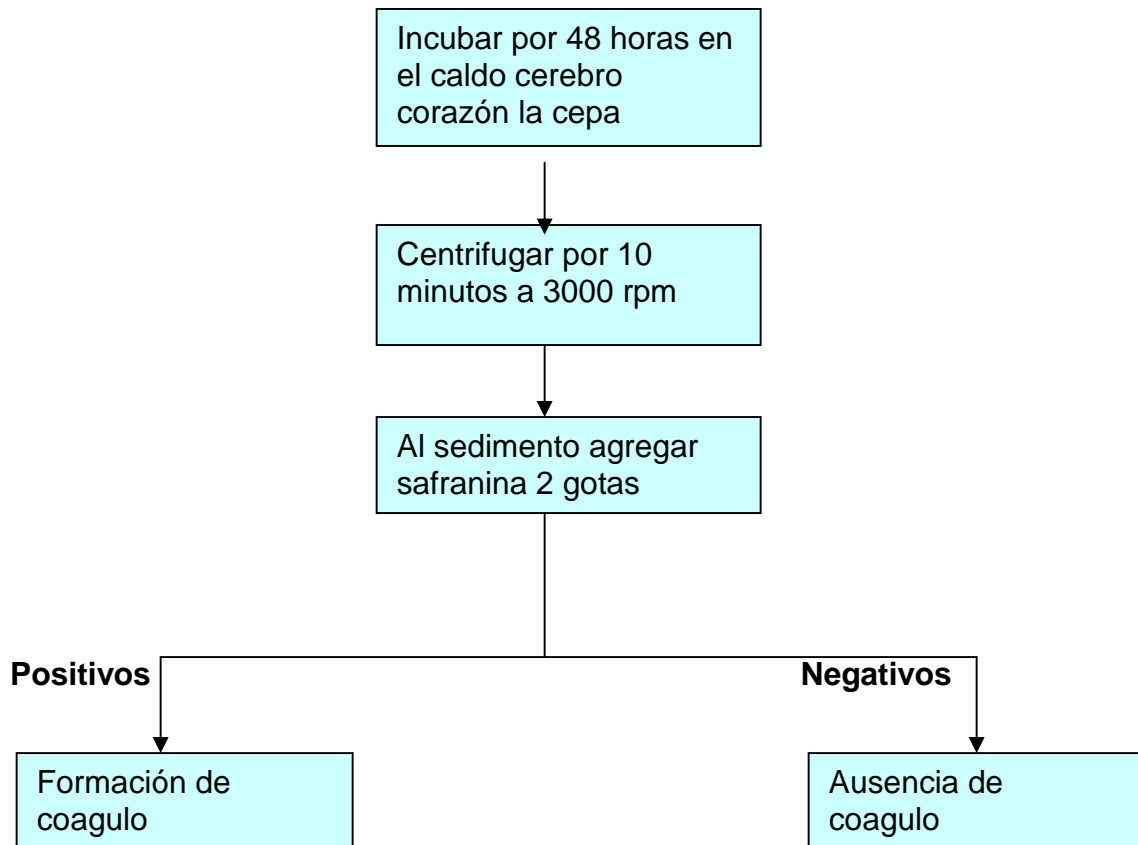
Incubar por 48 horas en el caldo cerebro corazón la cepa

Centrifugar por 10 minutos a 3000 rpm

Al sedimento agregar safranina 2 gotas

**Positivos**

**Negativos**

Formación de coagulo

Ausencia de coagulo